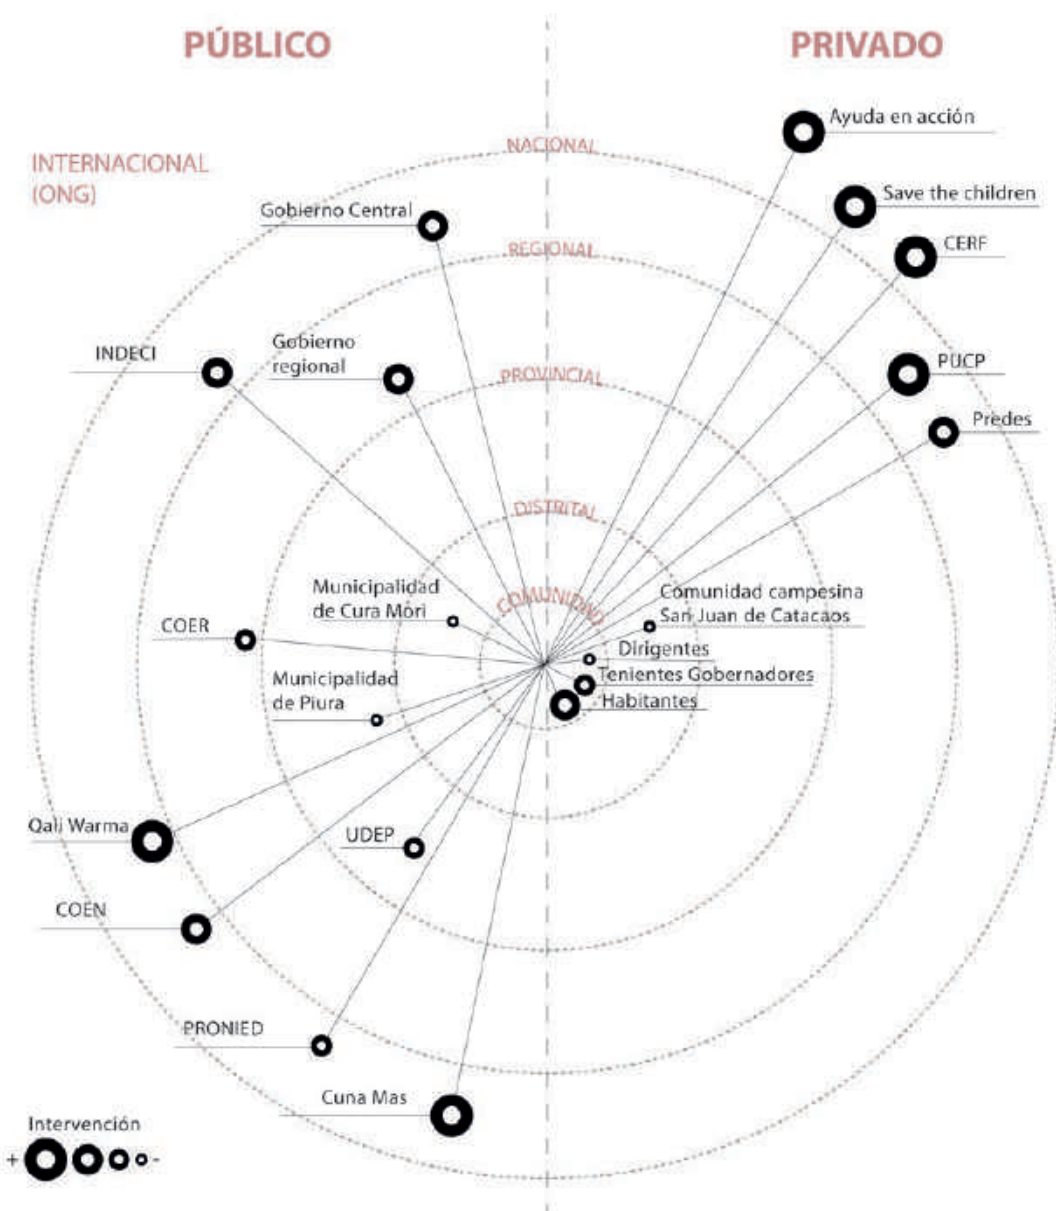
PÚBLICO

PRIVADO

INTERNACIONAL (ONG)

NACIONAL

REGIONAL

PROVINCIAL

DISTRITAL

COMUNIDAD

Ayuda en acción

Save the children

CERF

PUCP

Predes

Gobierno Central

INDECI

Gobierno regional

Municipalidad de Cura Mori

COER

Municipalidad de Piura

Comunidad campesina San Juan de Catacaos

Dirigentes

Tenientes Gobernadores

Habitantes

Qali Warma

UDEP

COEN

PRONIED

Cuna Mas

Intervención

+ -